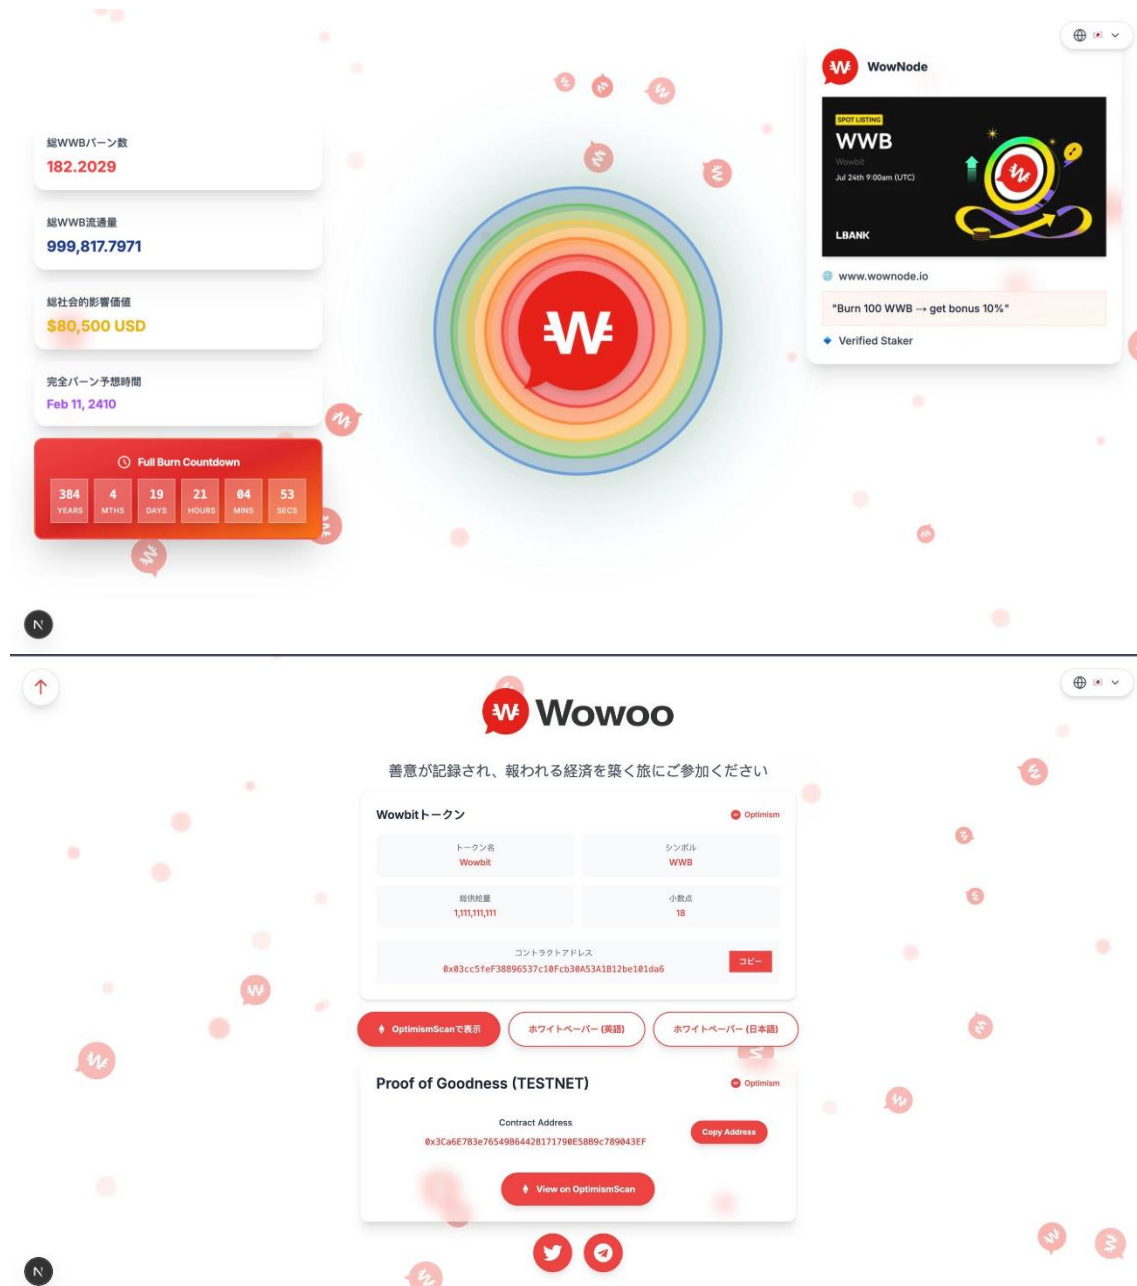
総WWBバーン数
182.2029

総WWB流通量
999,817.7971

総社会的影響価値
$80,500 USD

完全バーン予想時間
Feb 11, 2410

Full Burn Countdown
384 YEARS 4 MTHS 19 DAYS 21 HOURS 04 MINS 53 SECS

WowNode

SPOT LISTING
WWB
Wowbit
Jul 24th 9:00am (UTC)
LBANK

www.wownode.io

"Burn 100 WWB → get bonus 10%"

Verified Staker

N

Wowoo

善意が記録され、報われる経済を築く旅にご参加ください

Wowbitトークン
Optimism

| トークン名 Wowbit | シンボル WWB |
|---|---|
| 総供給量 1,111,111,111 | 小数点 18 |

コントラクトアドレス
0x03cc5feF38896537c10Fcb30A53A1B12be101da6
コピー

OptimismScanで表示
ホワイトペーパー (英語)
ホワイトペーパー (日本語)

Proof of Goodness (TESTNET)
Optimism

Contract Address
0x3Ca6E7B3e7654986442B171790E58B9c789043EF
Copy Address

View on OptimismScan

N